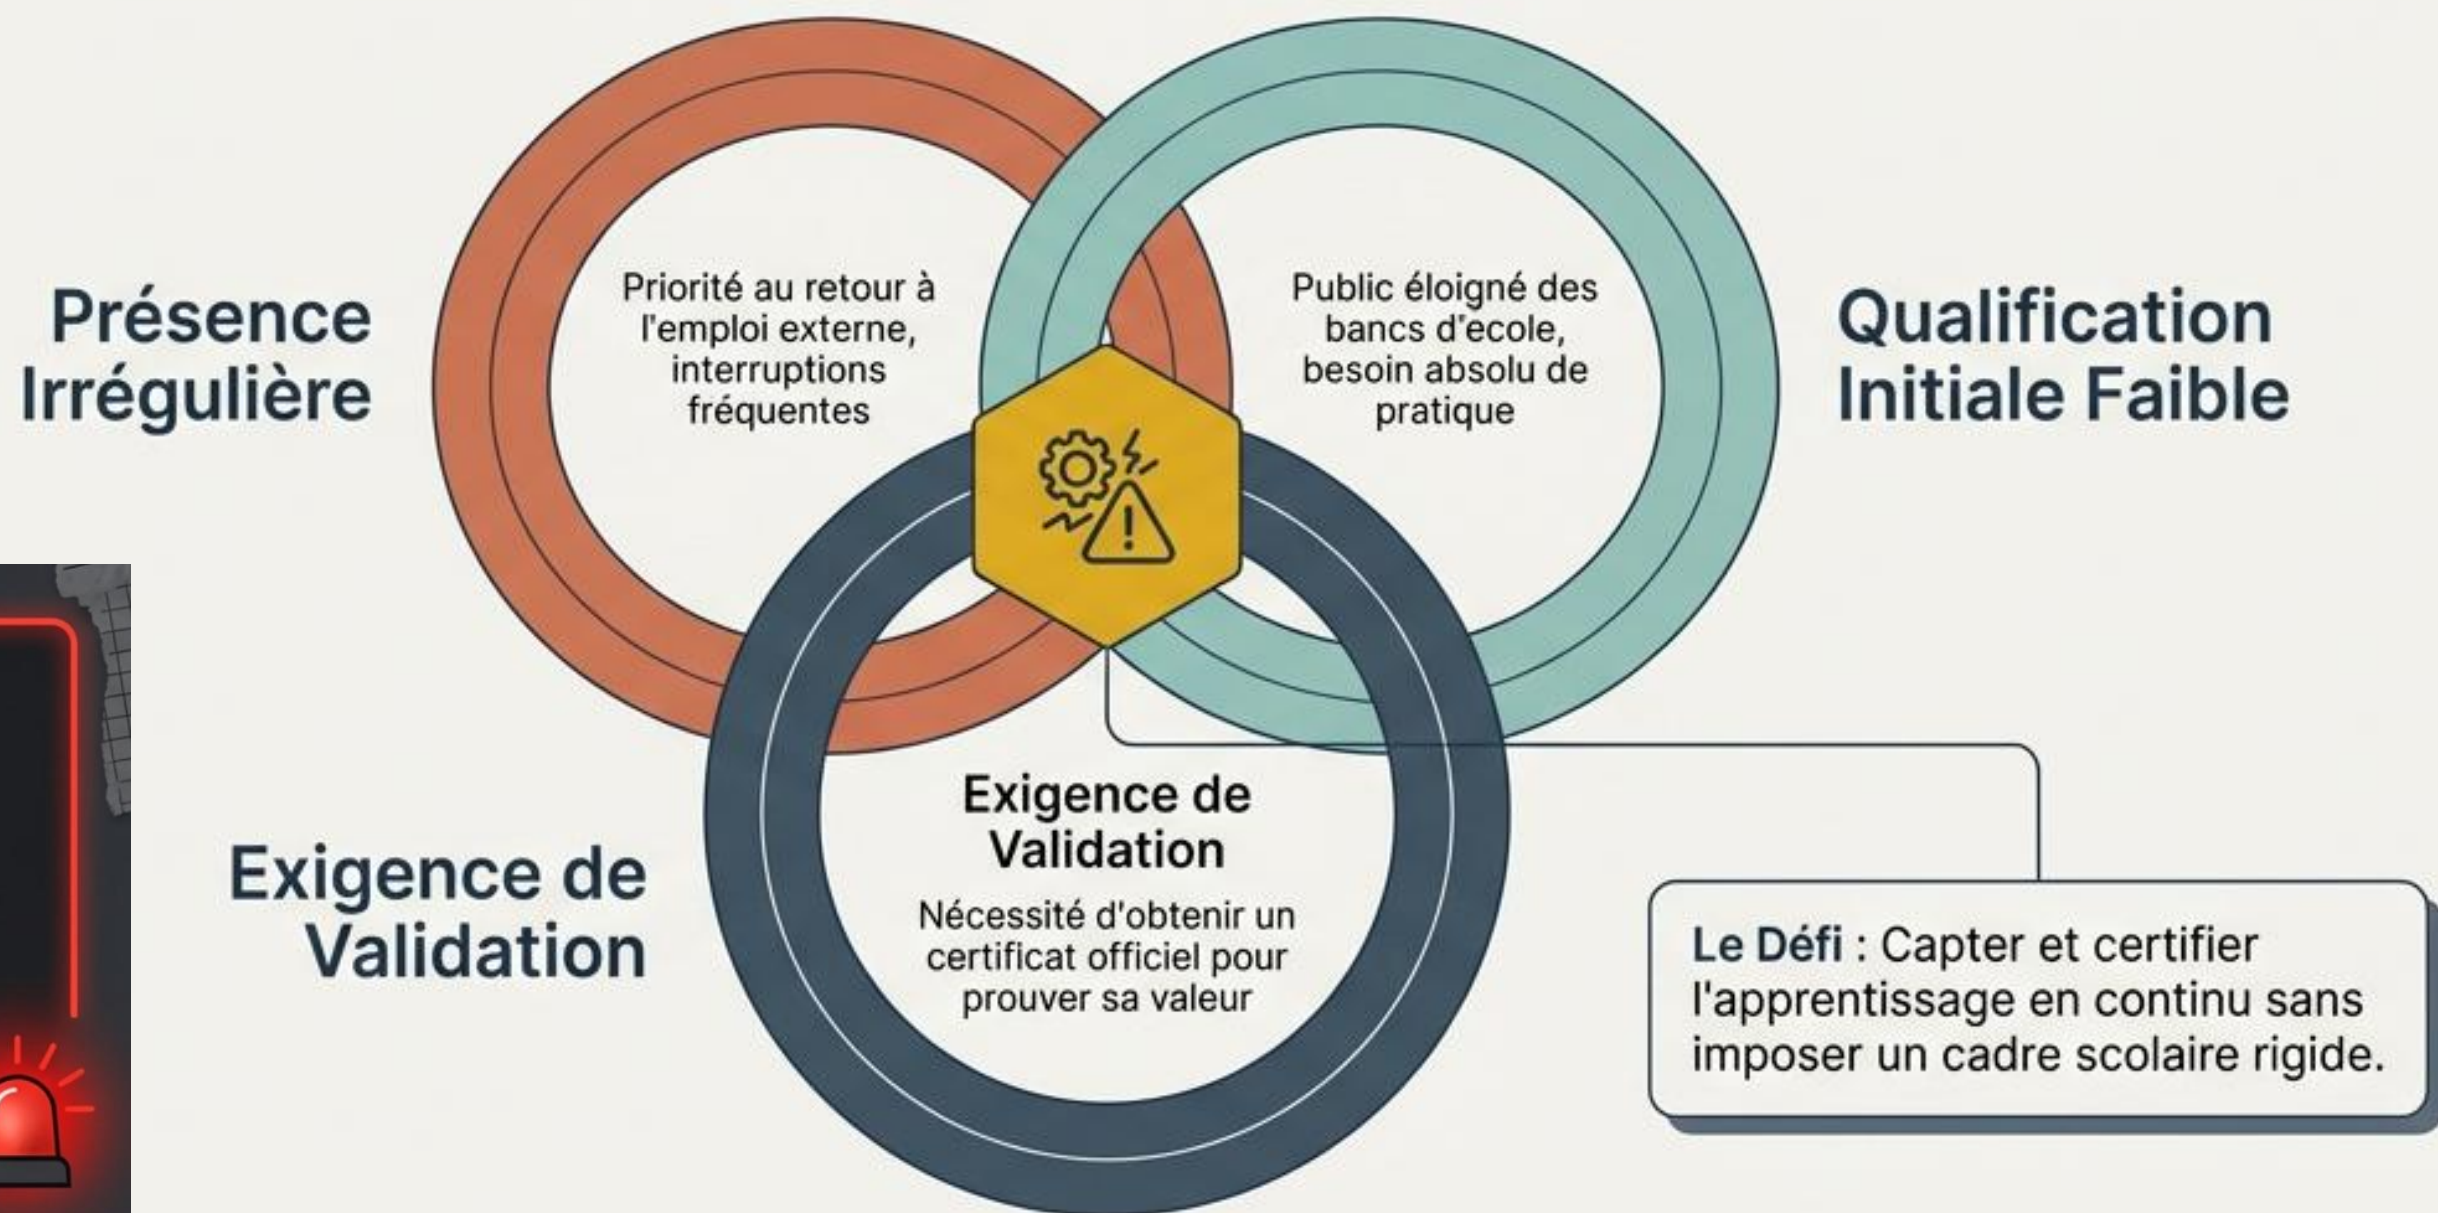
Présence Irrégulière

Priorité au retour à l'emploi externe, interruptions fréquentes

Public éloigné des bancs d'ecole, besoin absolu de pratique

Qualification Initiale Faible

Exigence de Validation

Exigence de Validation

Nécessité d'obtenir un certificat officiel pour prouver sa valeur

Le Défi : Capter et certifier l'apprentissage en continu sans imposer un cadre scolaire rigide.